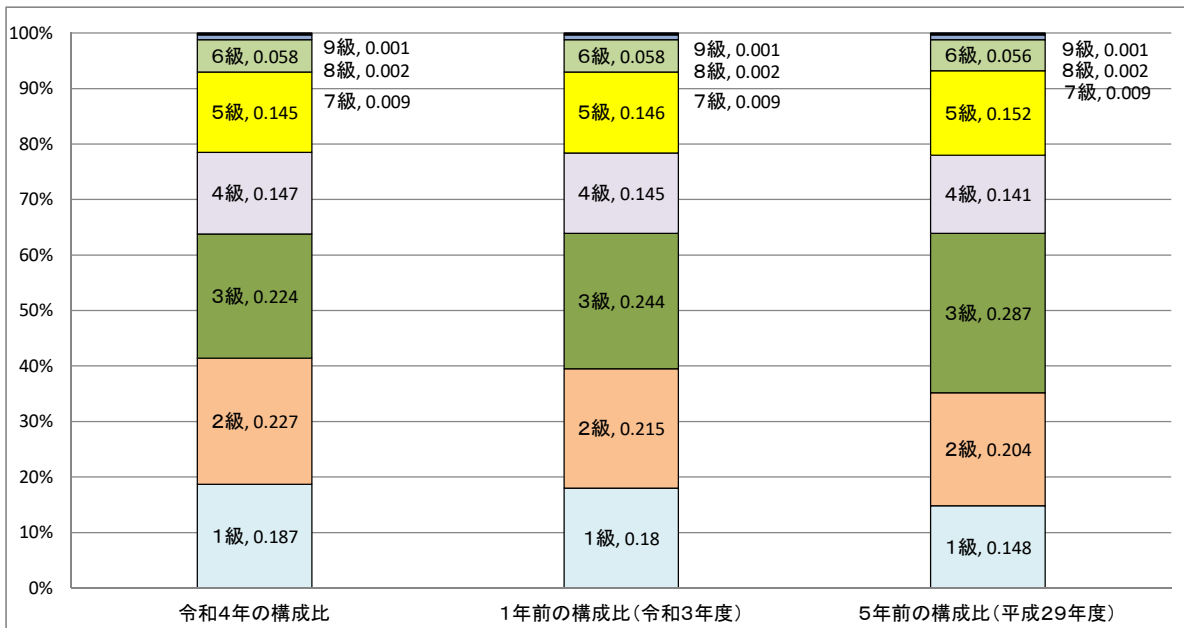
100%
90%
80%
70%
60%
50%
40%
30%
20%
10%
0%

6級, 0.058
9級, 0.001
8級, 0.002
5級, 0.145
7級, 0.009
4級, 0.147
3級, 0.224
2級, 0.227
1級, 0.187

6級, 0.058
9級, 0.001
8級, 0.002
5級, 0.146
7級, 0.009
4級, 0.145
3級, 0.244
2級, 0.215
1級, 0.18

6級, 0.056
9級, 0.001
8級, 0.002
7級, 0.009
5級, 0.152
4級, 0.141
3級, 0.287
2級, 0.204
1級, 0.148

令和4年の構成比
1年前の構成比（令和3年度）
5年前の構成比（平成29年度）